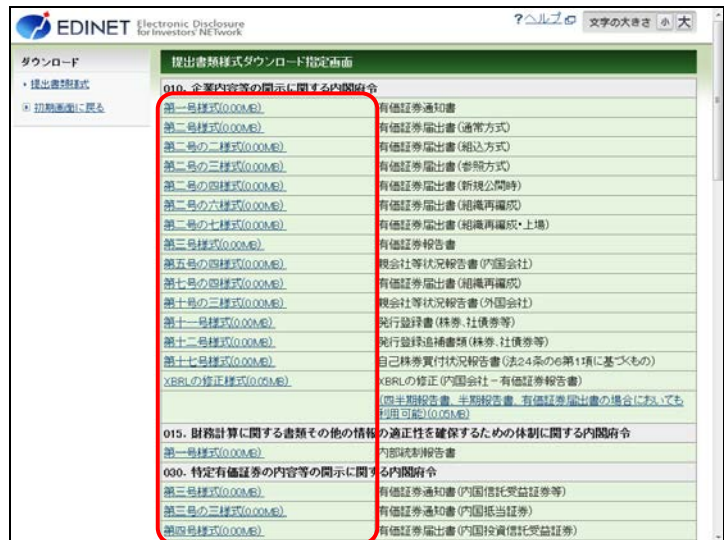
EDINET Electronic Disclosure for Investors' NETwork

?ヘルプ 文字の大きさ 小 大

ダウンロード

・提出書類様式

初期画面に戻る

提出書類様式ダウンロード指定画面

010. 企業内容等の開示に関する内閣府令

| | |
|---|---|
| 第一号様式(0.00MB) | 有価証券通知書 |
| 第二号様式(0.00MB) | 有価証券届出書(通常方式) |
| 第二号の二様式(0.00MB) | 有価証券届出書(組込方式) |
| 第二号の三様式(0.00MB) | 有価証券届出書(参照方式) |
| 第二号の四様式(0.00MB) | 有価証券届出書(新規公開時) |
| 第二号の六様式(0.00MB) | 有価証券届出書(組織再編成) |
| 第二号の七様式(0.00MB) | 有価証券届出書(組織再編成・上場) |
| 第三号様式(0.00MB) | 有価証券報告書 |
| 第五号の四様式(0.00MB) | 親会社等状況報告書(内国会社) |
| 第七号の四様式(0.00MB) | 有価証券報告書(組織再編成) |
| 第十号の三様式(0.00MB) | 親会社等状況報告書(外国会社) |
| 第十一号様式(0.00MB) | 発行登録書(株券、社債券等) |
| 第十二号様式(0.00MB) | 発行登録追補書類(株券、社債券等) |
| 第十七号様式(0.00MB) | 自己株券買付状況報告書(法24条の6第1項に基づくもの) |
| XBRLの修正様式(0.05MB) | XBRLの修正(内国会社－有価証券報告書) |
| | (四半期報告書、半期報告書、有価証券届出書の場合においても利用可能)(0.05MB) |

015. 財務計算に関する書類その他の情報の適正性を確保するための体制に関する内閣府令

| | |
|---|---|
| 第一号様式(0.00MB) | 内部統制報告書 |

030. 特定有価証券の内容等の開示に関する内閣府令

| | |
|---|---|
| 第三号様式(0.00MB) | 有価証券通知書(内国信託受益証券等) |
| 第三号の三様式(0.00MB) | 有価証券通知書(内国抵当証券) |
| 第四号様式(0.00MB) | 有価証券届出書(内国投資信託受益証券) |